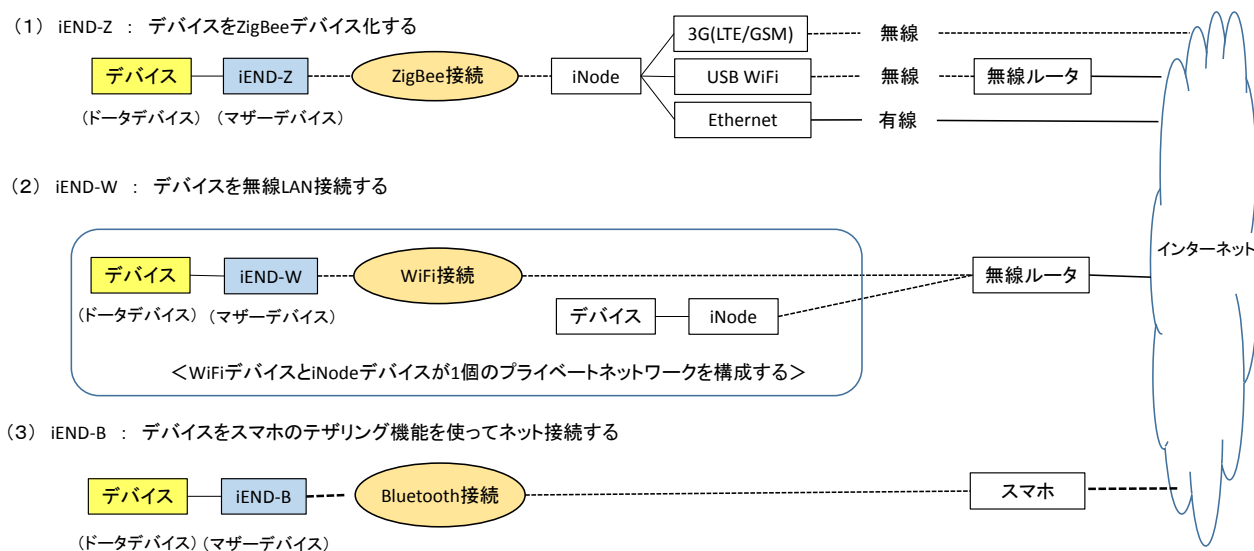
（1） iEND-Z ： デバイスをZigBeeデバイス化する

デバイス　iEND-Z　ZigBee接続　iNode

（ドータデバイス）（マザーデバイス）

3G(LTE/GSM)　無線

USB WiFi　無線　無線ルータ

Ethernet　有線

（2） iEND-W ： デバイスを無線LAN接続する

デバイス　iEND-W　WiFi接続

（ドータデバイス）（マザーデバイス）

デバイス　iNode

無線ルータ

インターネット

＜WiFiデバイスとiNodeデバイスが1個のプライベートネットワークを構成する＞

（3） iEND-B ： デバイスをスマホのテザリング機能を使ってネット接続する

デバイス　iEND-B　Bluetooth接続　スマホ

（ドータデバイス）（マザーデバイス）